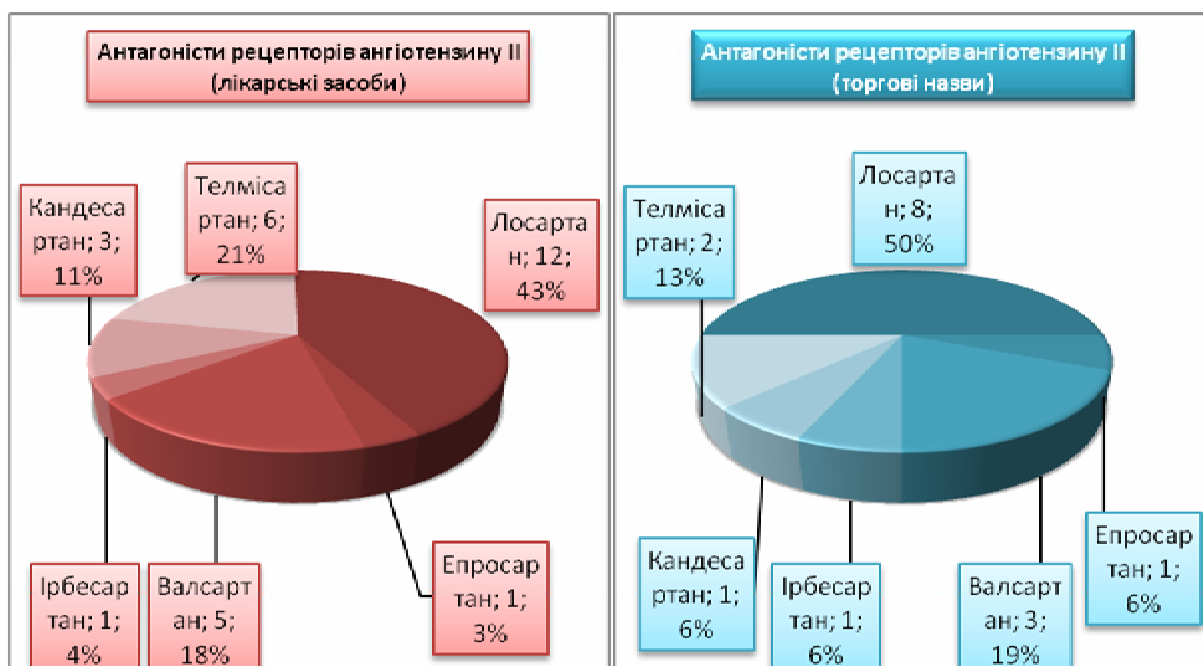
Антагоністи рецепторів ангіотензину II (лікарські засоби)

Кандеса ртан; 3; 11%

Телміса ртан; 6; 21%

Лосарта н; 12; 43%

Епросар тан; 1; 3%

Ірбесар тан; 1; 4%

Валсарт ан; 5; 18%

Антагоністи рецепторів ангіотензину II (торгові назви)

Телміса ртан; 2; 13%

Лосарта н; 8; 50%

Епросар тан; 1; 6%

Кандеса ртан; 1; 6%

Ірбесар тан; 1; 6%

Валсарт ан; 3; 19%